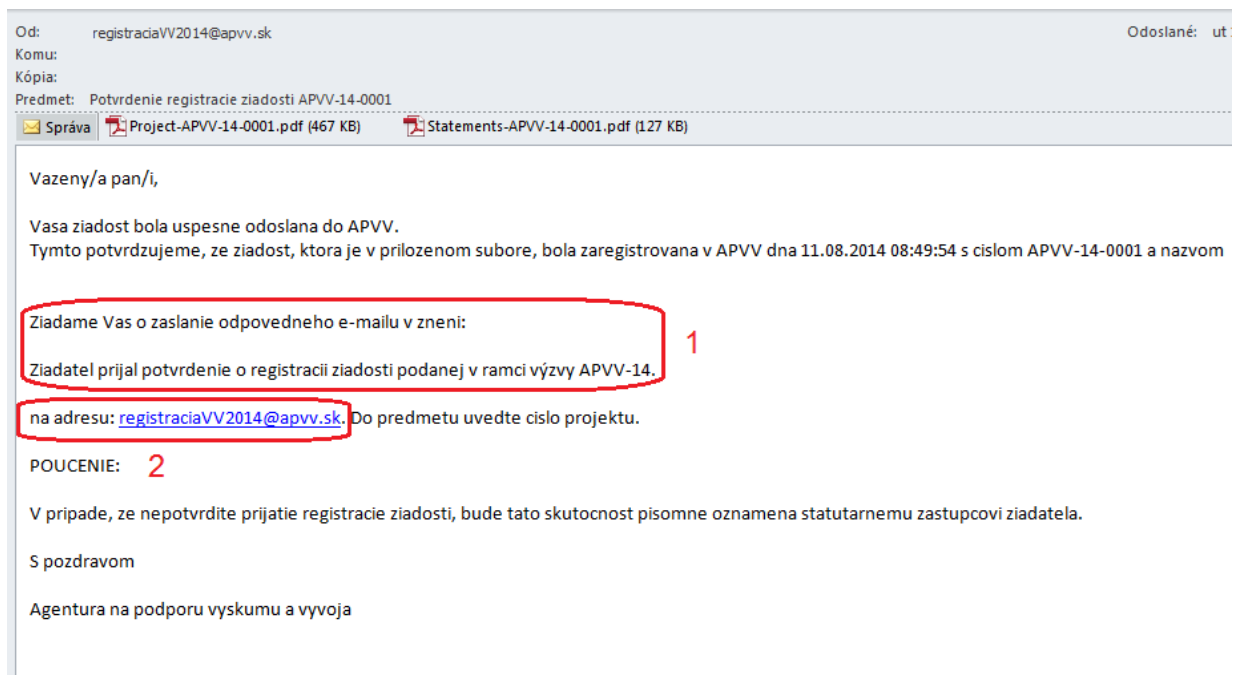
Od: registraciaVV2014@apvv.sk
Komu:
Kópia:
Predmet: Potvrdenie registracie ziadosti APVV-14-0001

Odoslané: ut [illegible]

Správa Project-APVV-14-0001.pdf (467 KB) Statements-APVV-14-0001.pdf (127 KB)

Vazeny/a pan/i,

Vasa ziadost bola uspesne odoslana do APVV.
Tymto potvrdzujeme, ze ziadost, ktora je v prilozenom subore, bola zaregistrovana v APVV dna 11.08.2014 08:49:54 s cislom APVV-14-0001 a nazvom

Ziadame Vas o zaslanie odpovedneho e-mailu v zneni:

Ziadatel prijal potvrdenie o registracii ziadosti podanej v ramci výzvy APVV-14.

1

na adresu: registraciaVV2014@apvv.sk. Do predmetu uvedte cislo projektu.

POUCENIE: 2

V pripade, ze nepotvrdite prijatie registracie ziadosti, bude tato skutocnost pisomne oznamena statutarnemu zastupcovi ziadatela.

S pozdravom

Agentura na podporu vyskumu a vyvoja